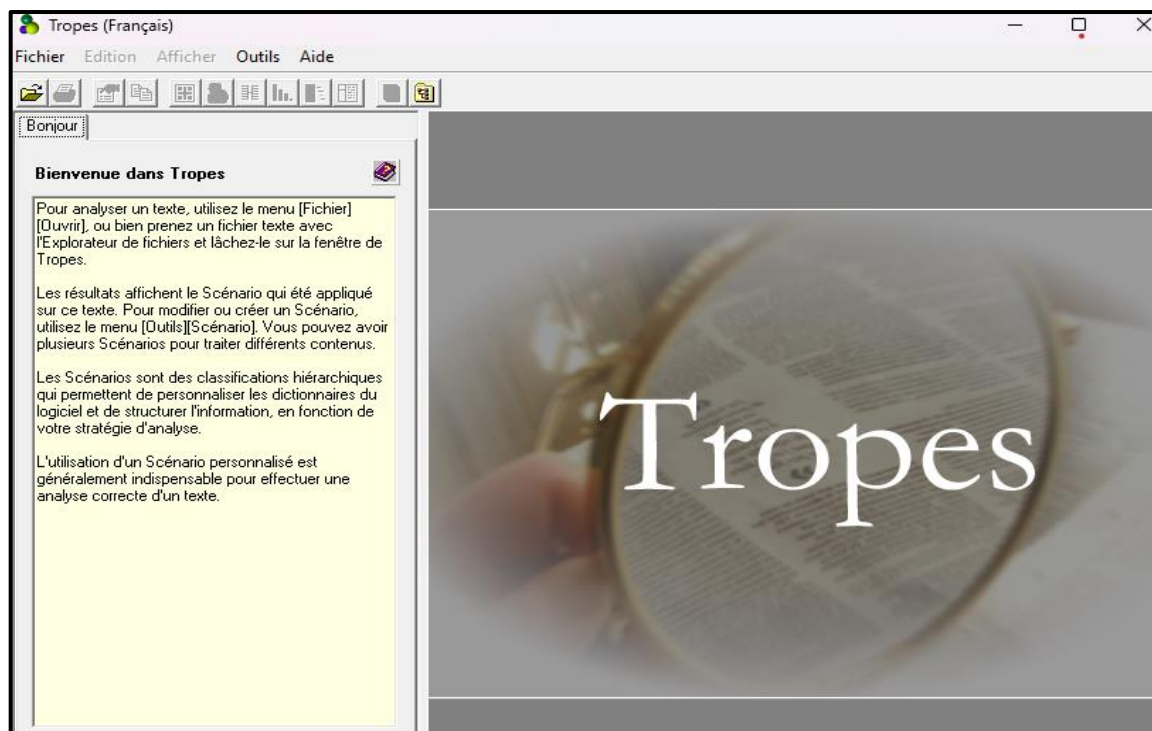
Tropes (Français)

Fichier Edition Afficher Outils Aide

Bonjour

Bienvenue dans Tropes

Pour analyser un texte, utilisez le menu [Fichier][Ouvrir], ou bien prenez un fichier texte avec l'Explorateur de fichiers et lâchez-le sur la fenêtre de Tropes.

Les résultats affichent le Scénario qui été appliqué sur ce texte. Pour modifier ou créer un Scénario, utilisez le menu [Outils][Scénario]. Vous pouvez avoir plusieurs Scénarios pour traiter différents contenus.

Les Scénarios sont des classifications hiérarchiques qui permettent de personnaliser les dictionnaires du logiciel et de structurer l'information, en fonction de votre stratégie d'analyse.

L'utilisation d'un Scénario personnalisé est généralement indispensable pour effectuer une analyse correcte d'un texte.

Tropes